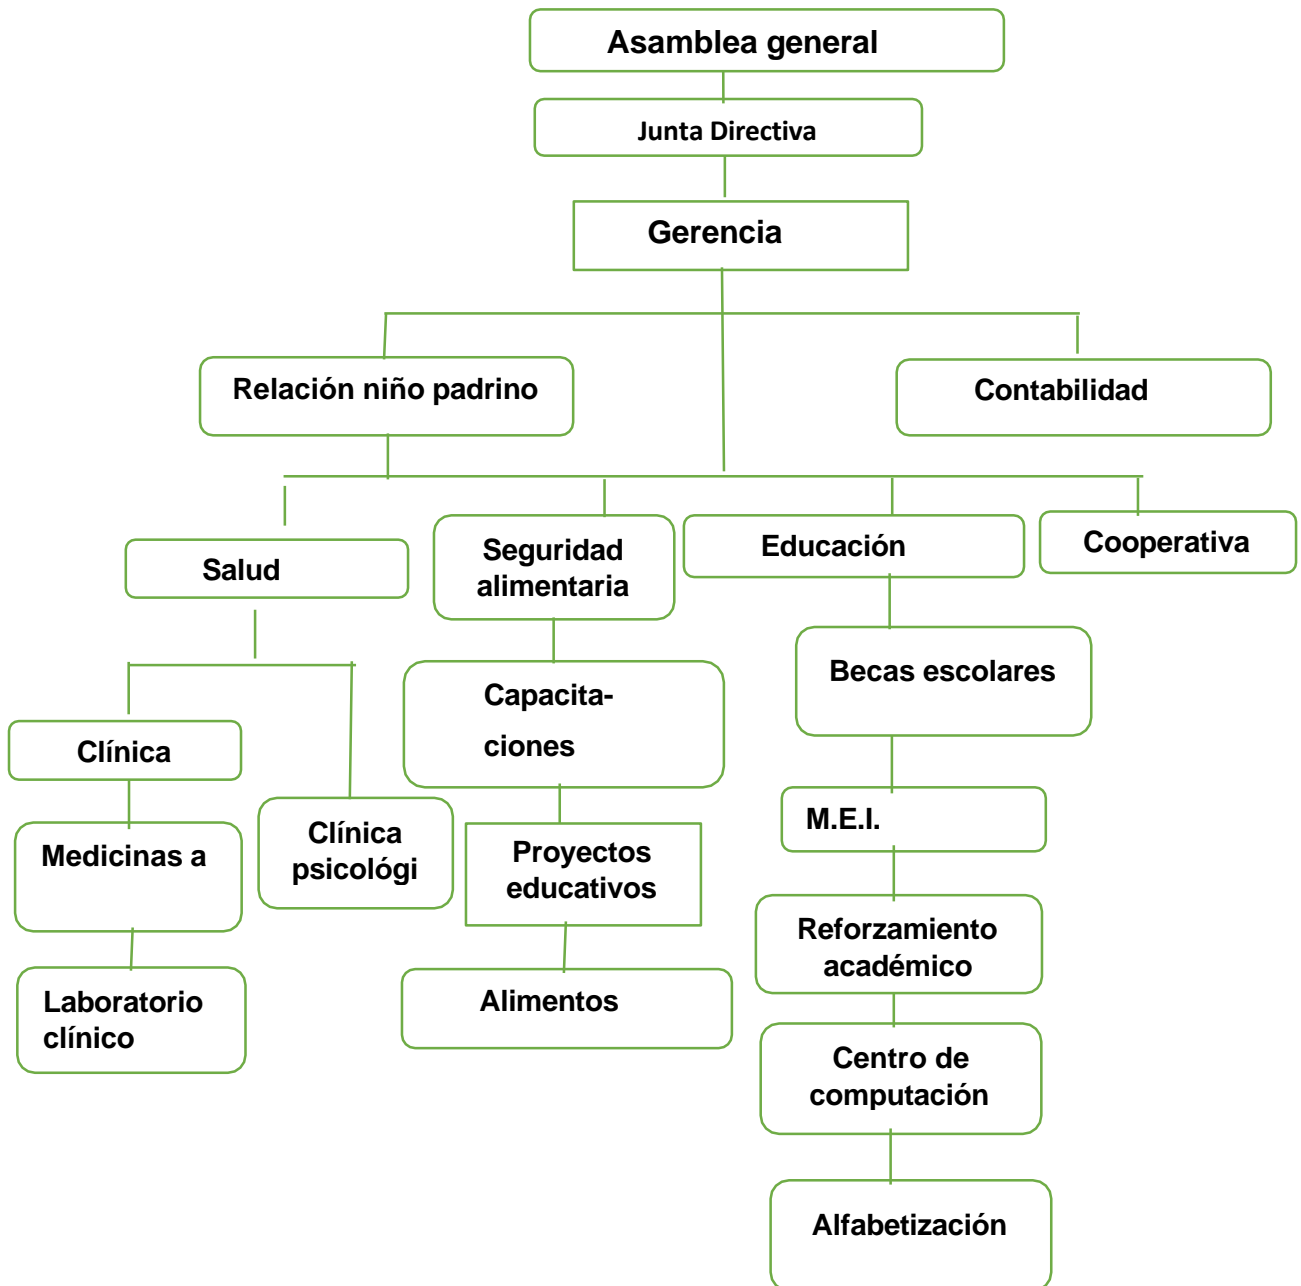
Asamblea general

Junta Directiva

Gerencia

Relación niño padrino

Contabilidad

Salud

Seguridad alimentaria

Educación

Cooperativa

Clínica

Clínica psicológi

Medicinas a

Laboratorio clínico

Capacitaciones

Proyectos educativos

Alimentos

Becas escolares

M.E.I.

Reforzamiento académico

Centro de computación

Alfabetización